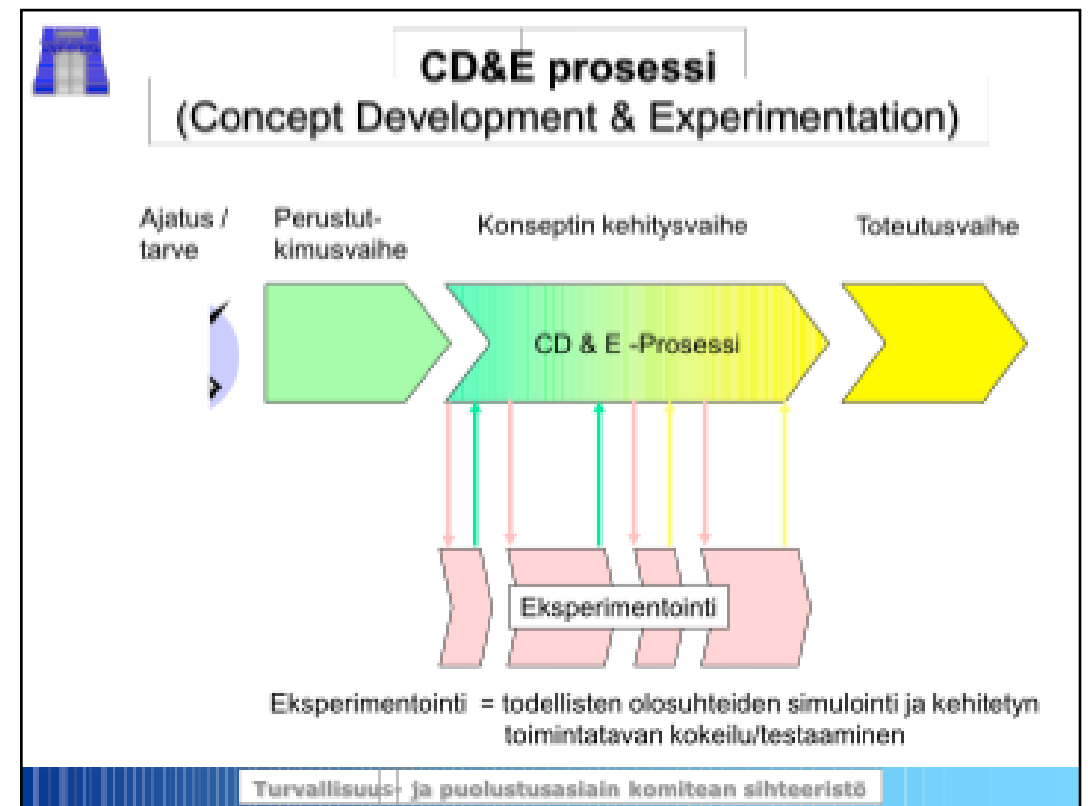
CD&E prosessi
(Concept Development & Experimentation)

Ajatus / tarve

Perustutkimusvaihe

Konseptin kehitysvaihe

Toteutusvaihe

CD & E -Prosessi

Eksperimentointi

Eksperimentointi = todellisten olosuhteiden simulointi ja kehitetyn toimintatavan kokeilu/testaaminen

Turvallisuus- ja puolustusasiain komitean sihteeristö